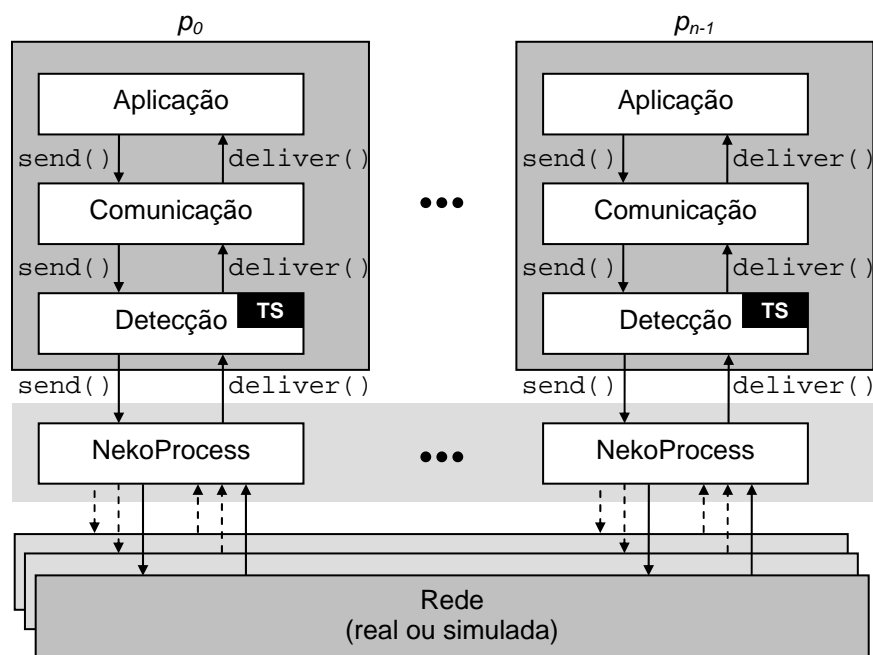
$p_0$

Aplicação

send() deliver()

Comunicação

send() deliver()

Detecção TS

send() deliver()

$p_{n-1}$

Aplicação

send() deliver()

Comunicação

send() deliver()

Detecção TS

send() deliver()

•••

NekoProcess

•••

NekoProcess

Rede
(real ou simulada)